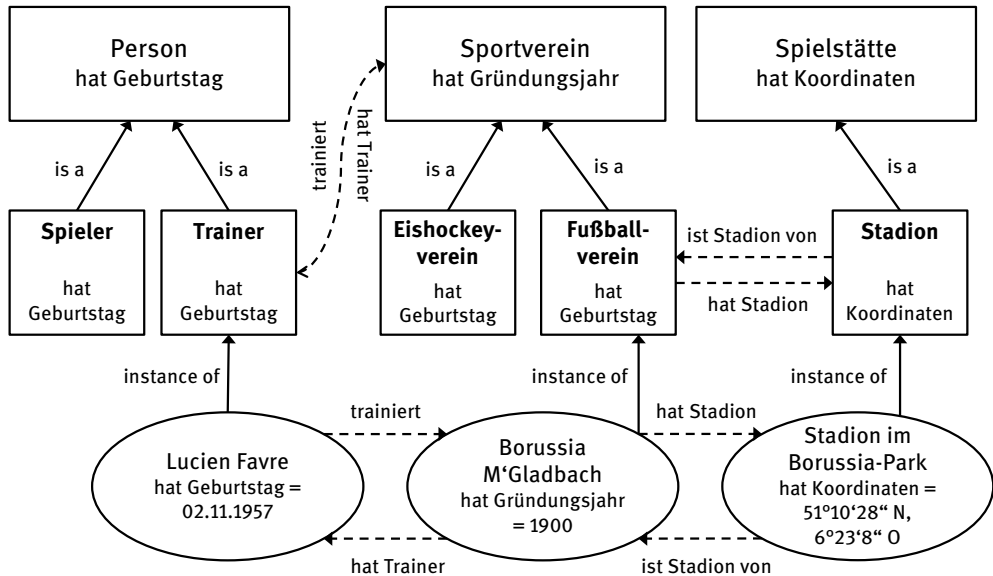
Person
hat Geburtstag

Sportverein
hat Gründungsjahr

Spielstätte
hat Koordinaten

is a

is a

trainiert

hat Trainer

is a

is a

is a

Spieler
hat Geburtstag

Trainer
hat Geburtstag

Eishockeyverein
hat Geburtstag

Fußballverein
hat Geburtstag

ist Stadion von

hat Stadion

Stadion
hat Koordinaten

instance of

instance of

instance of

trainiert

hat Stadion

Lucien Favre
hat Geburtstag = 02.11.1957

Borussia M'Gladbach
hat Gründungsjahr = 1900

Stadion im Borussia-Park
hat Koordinaten = 51°10'28" N, 6°23'8" O

hat Trainer

ist Stadion von